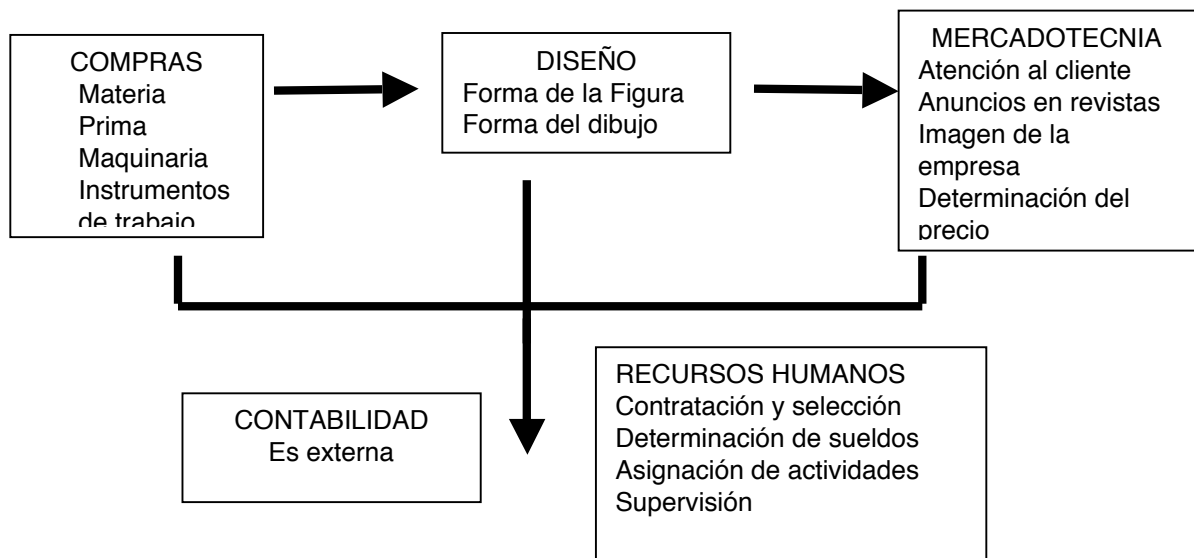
COMPRAS
Materia
Prima
Maquinaria
Instrumentos
de trabajo

DISEÑO
Forma de la Figura
Forma del dibujo

MERCADOTECNIA
Atención al cliente
Anuncios en revistas
Imagen de la empresa
Determinación del precio

CONTABILIDAD
Es externa

RECURSOS HUMANOS
Contratación y selección
Determinación de sueldos
Asignación de actividades
Supervisión